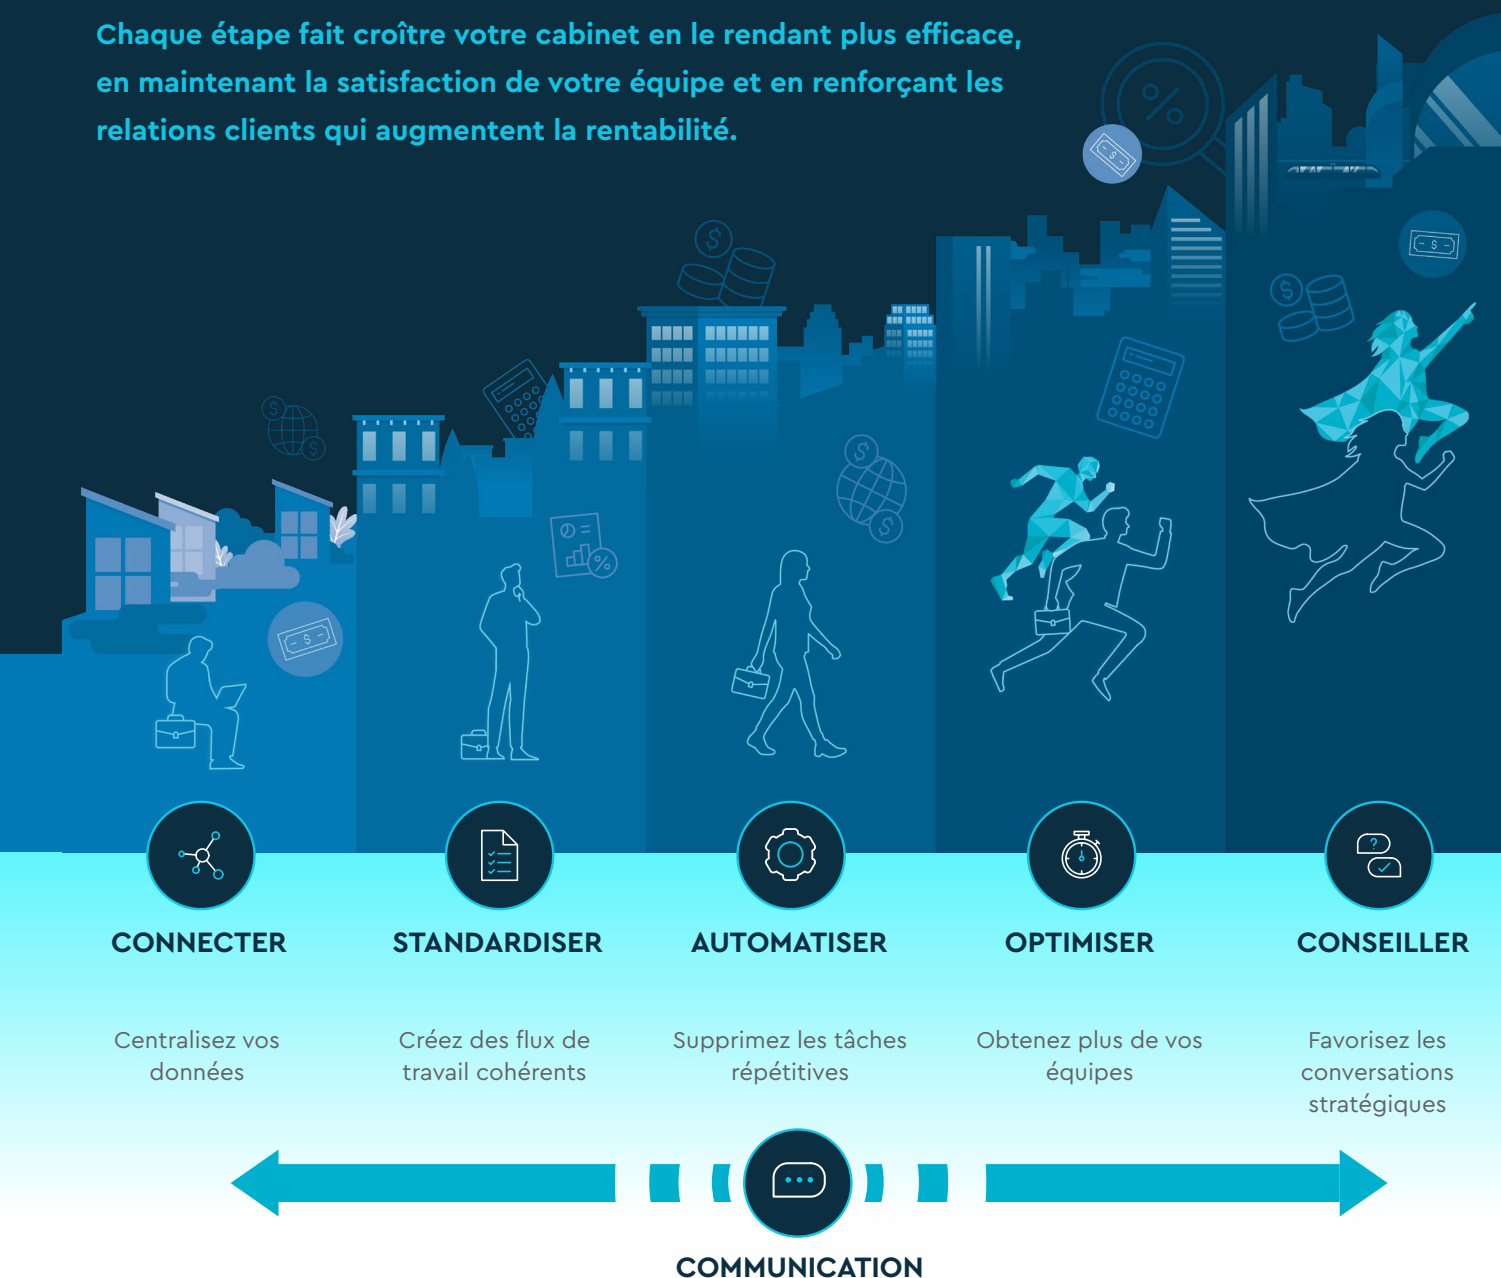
Chaque étape fait croître votre cabinet en le rendant plus efficace, en maintenant la satisfaction de votre équipe et en renforçant les relations clients qui augmentent la rentabilité.

CONNECTER

Centralisez vos données

STANDARDISER

Créez des flux de travail cohérents

AUTOMATISER

Supprimez les tâches répétitives

OPTIMISER

Obtenez plus de vos équipes

CONSEILLER

Favorisez les conversations stratégiques

COMMUNICATION